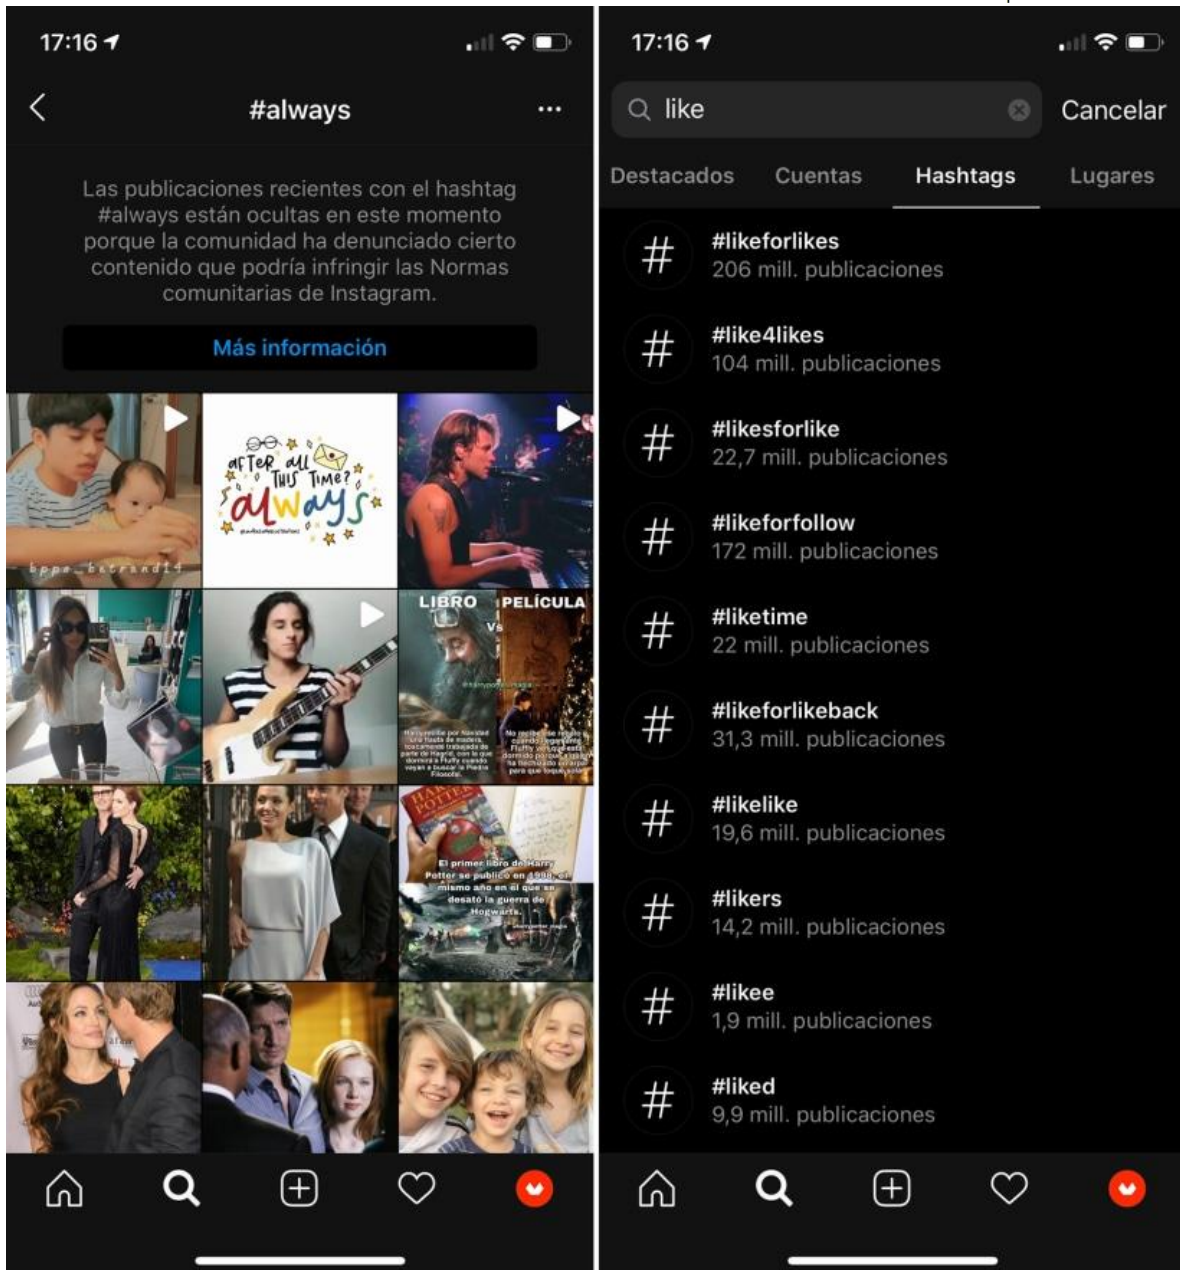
17:16

#always

Las publicaciones recientes con el hashtag #always están ocultas en este momento porque la comunidad ha denunciado cierto contenido que podría infringir las Normas comunitarias de Instagram.

Más información

after all this time? always

LIBRO PELÍCULA

El primer libro de Harry Potter se publicó en 1998, el mismo año en el que se desató la guerra de Hogwarts.

17:16

like

Cancelar

Destacados Cuentas Hashtags Lugares

#likeforlikes
206 mill. publicaciones

#like4likes
104 mill. publicaciones

#likesforlike
22,7 mill. publicaciones

#likeforfollow
172 mill. publicaciones

#liketime
22 mill. publicaciones

#likeforlikeback
31,3 mill. publicaciones

#likelike
19,6 mill. publicaciones

#likers
14,2 mill. publicaciones

#likee
1,9 mill. publicaciones

#liked
9,9 mill. publicaciones